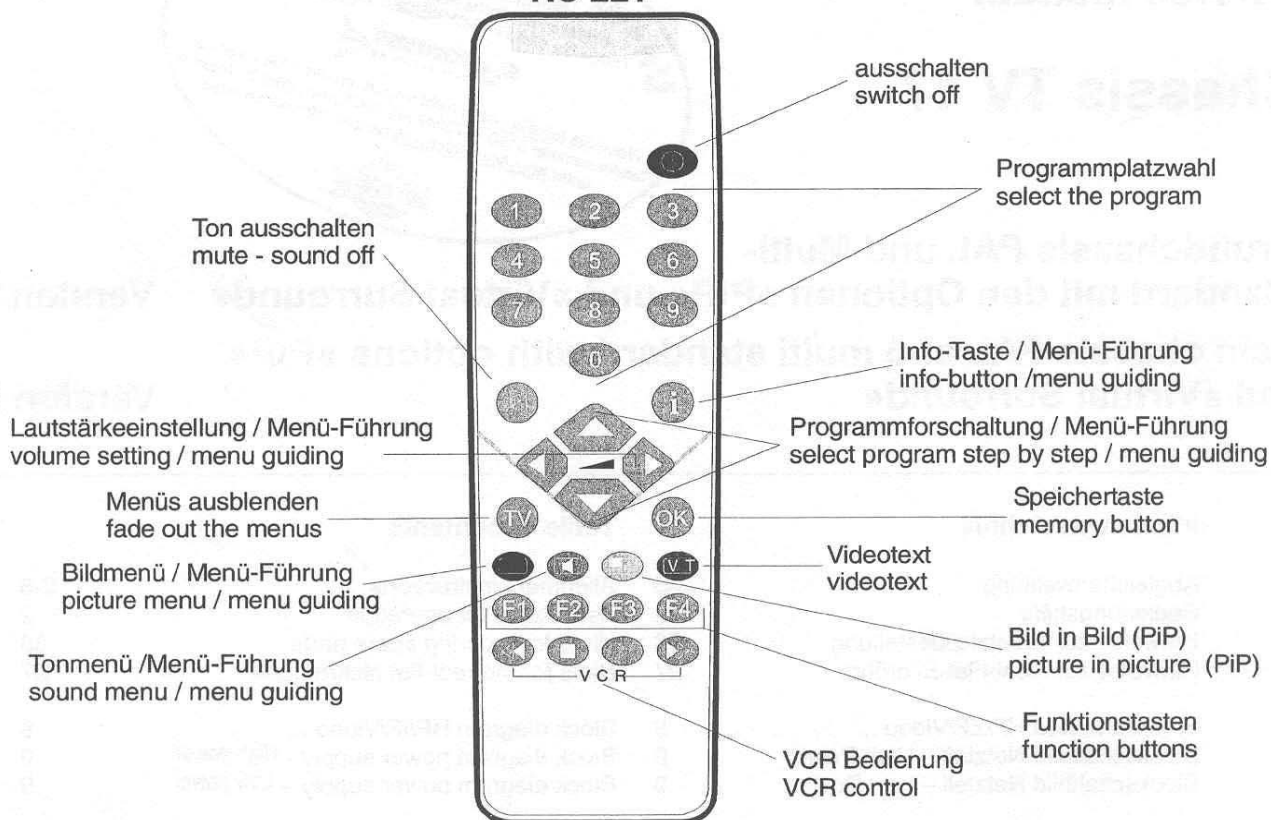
ausschalten
switch off

Programmplatzwahl
select the program

Ton ausschalten
mute - sound off

1 2 3
4 5 6
7 8 9
0

Info-Taste / Menü-Führung
info-button /menu guiding

i

Lautstärkeeinstellung / Menü-Führung
volume setting / menu guiding

Programmforschaltung / Menü-Führung
select program step by step / menu guiding

Menüs ausblenden
fade out the menus

TV

OK

Speichertaste
memory button

V T

Videotext
videotext

Bildmenü / Menü-Führung
picture menu / menu guiding

F1 F2 F3 F4

Bild in Bild (PiP)
picture in picture (PiP)

Tonmenü /Menü-Führung
sound menu / menu guiding

V C R

Funktionstasten
function buttons

VCR Bedienung
VCR control